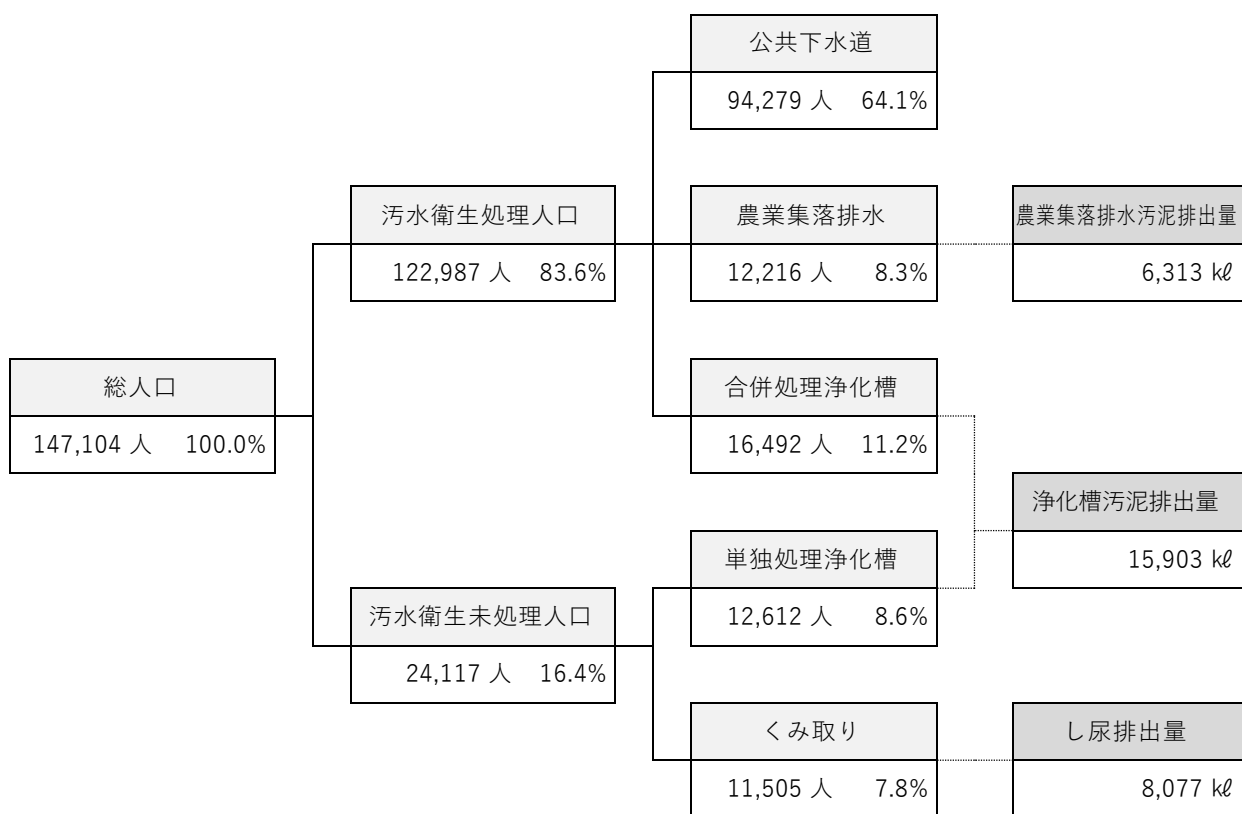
総人口
147,104 人　100.0%

汚水衛生処理人口
122,987 人　83.6%

汚水衛生未処理人口
24,117 人　16.4%

公共下水道
94,279 人　64.1%

農業集落排水
12,216 人　8.3%

合併処理浄化槽
16,492 人　11.2%

単独処理浄化槽
12,612 人　8.6%

くみ取り
11,505 人　7.8%

農業集落排水汚泥排出量
6,313 kℓ

浄化槽汚泥排出量
15,903 kℓ

し尿排出量
8,077 kℓ